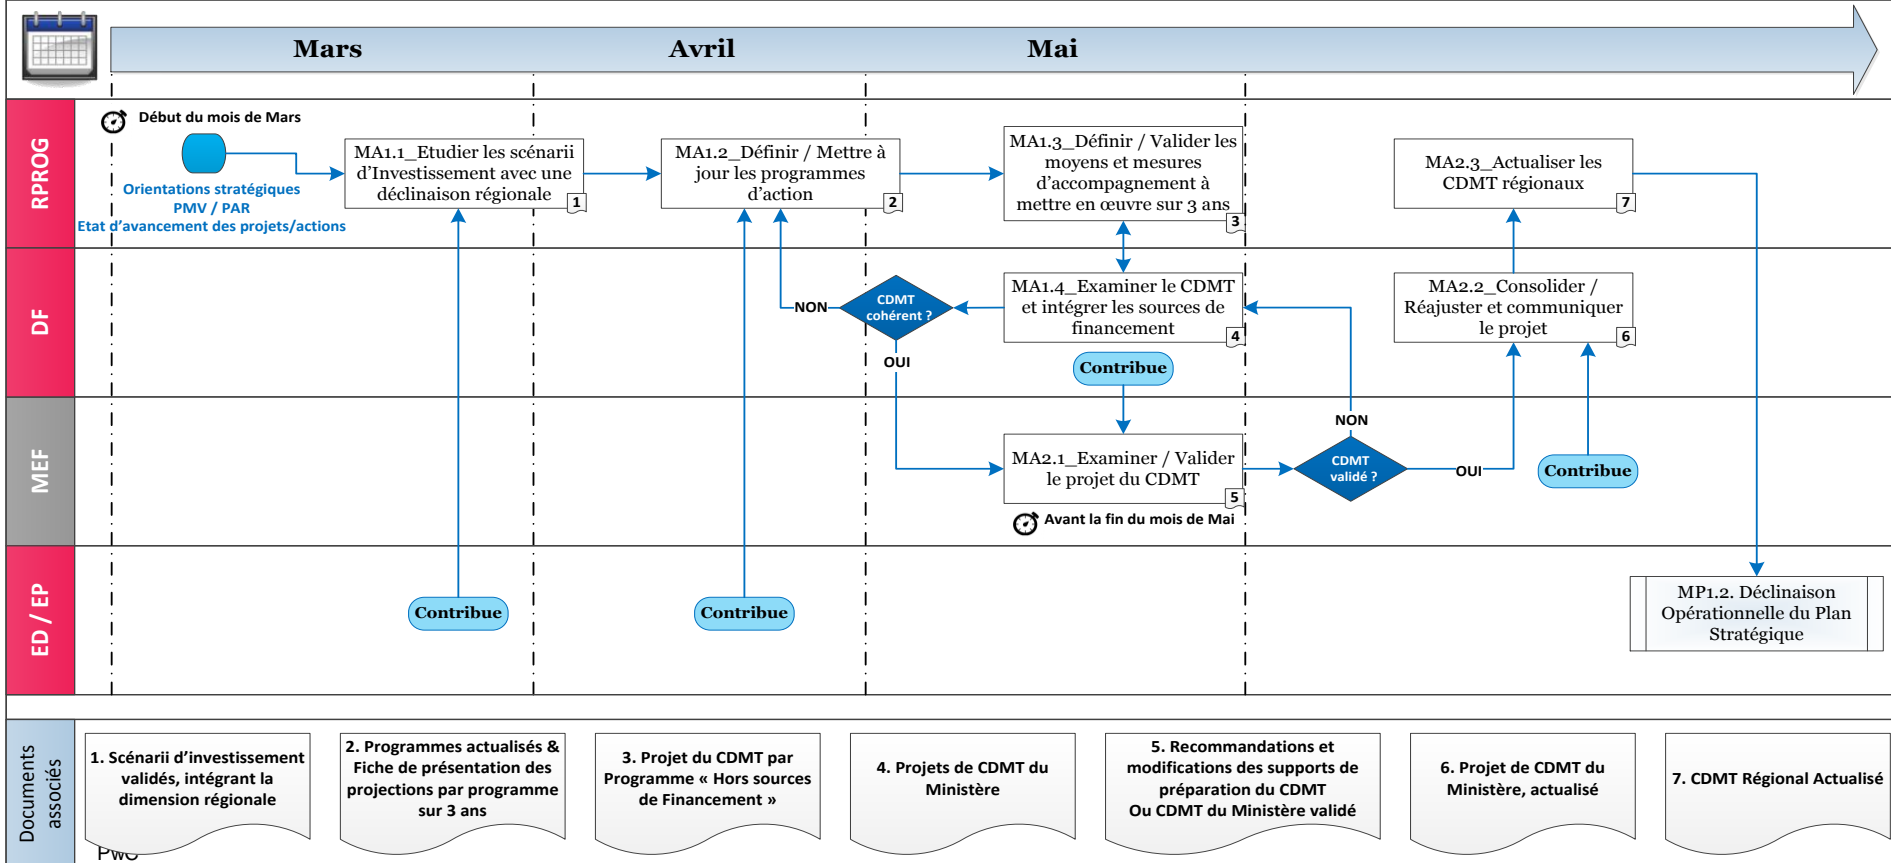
Mars

Avril

Mai

RPROG

DF

MEF

ED / EP

Début du mois de Mars

Orientations stratégiques
PMV / PAR
Etat d'avancement des projets/actions

MA1.1_Etudier les scénarii d'Investissement avec une déclinaison régionale
1

MA1.2_Définir / Mettre à jour les programmes d'action
2

MA1.3_Définir / Valider les moyens et mesures d'accompagnement à mettre en œuvre sur 3 ans
3

MA2.3_Actualiser les CDMT régionaux
7

NON

CDMT cohérent ?

OUI

MA1.4_Examiner le CDMT et intégrer les sources de financement
4

Contribue

MA2.2_Consolider / Réajuster et communiquer le projet
6

NON

MA2.1_Examiner / Valider le projet du CDMT
5

CDMT validé ?

OUI

Contribue

Avant la fin du mois de Mai

Contribue

Contribue

MP1.2. Déclinaison Opérationnelle du Plan Stratégique

Documents associés

1. Scénarii d'investissement validés, intégrant la dimension régionale

2. Programmes actualisés & Fiche de présentation des projections par programme sur 3 ans

3. Projet du CDMT par Programme « Hors sources de Financement »

4. Projets de CDMT du Ministère

5. Recommandations et modifications des supports de préparation du CDMT
Ou CDMT du Ministère validé

6. Projet de CDMT du Ministère, actualisé

7. CDMT Régional Actualisé

PwC